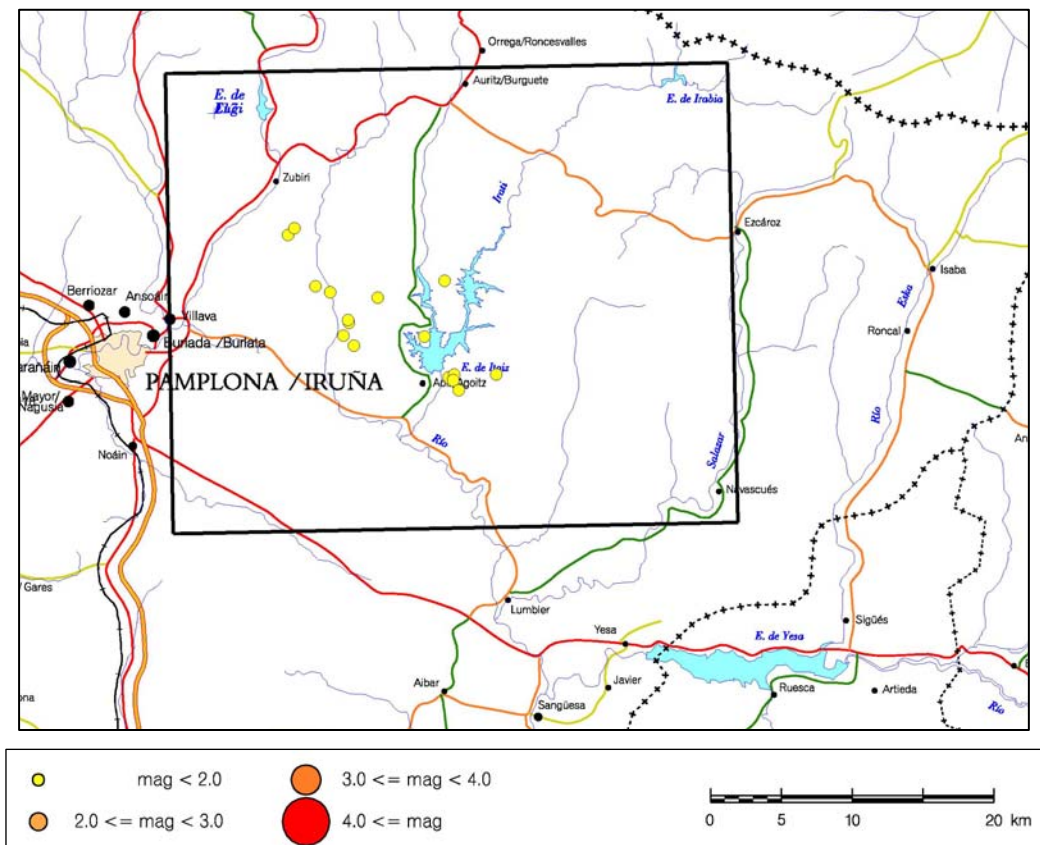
Orrega/Roncesvalles
Auritz/Burguete
E. de Eugi
E. de Irabia
Zubiri
Irati
Ezcároz
Isaba
Esca
Berriozar
Ansoáin
Villava
Burlada /Burlata
aranáin
PAMPLONA /IRUÑA
E. de Itoiz
Aoiz/Agoitz
Roncal
Río
Mayor/ Ñagusia
Río
Salazar
An
Noáin
Navascués
Gares
Lumbier
Sigüés
Yesa
E. de Yesa
Aibar
Javier
Sangüesa
Ruesca
Artieda
Río
ona

mag < 2.0
2.0 <= mag < 3.0
3.0 <= mag < 4.0
4.0 <= mag
0 5 10 20 km